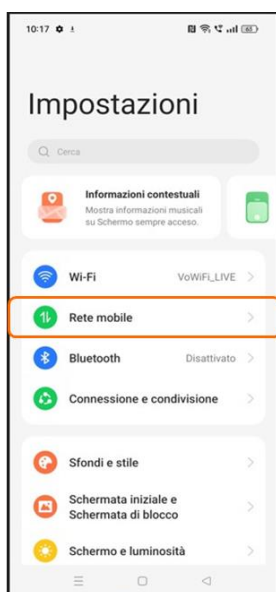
10:17

Impostazioni

Cerca

Informazioni contestuali
Mostra informazioni musicali su Schermo sempre acceso.

Wi-Fi VoWiFi_LIVE

Rete mobile

Bluetooth Disattivato

Connessione e condivisione

Sfondi e stile

Schermata iniziale e Schermata di blocco

Schermo e luminosità